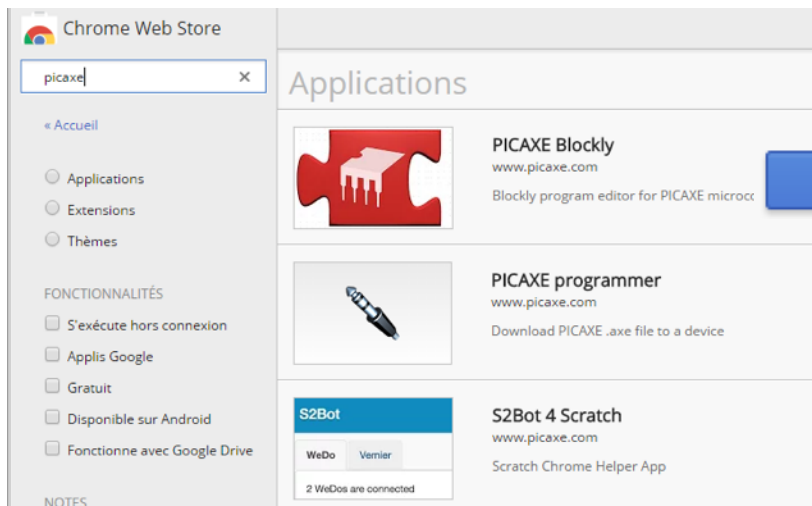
Chrome Web Store

picaxe ×

« Accueil

Applications

Extensions

Thèmes

FONCTIONNALITÉS

S'exécute hors connexion

Applis Google

Gratuit

Disponible sur Android

Fonctionne avec Google Drive

NOTES

Applications

PICAXE Blockly
www.picaxe.com
Blockly program editor for PICAXE microco

PICAXE programmer
www.picaxe.com
Download PICAXE .axe file to a device

S2Bot
WeDo
Vernier
2 WeDos are connected

S2Bot 4 Scratch
www.picaxe.com
Scratch Chrome Helper App